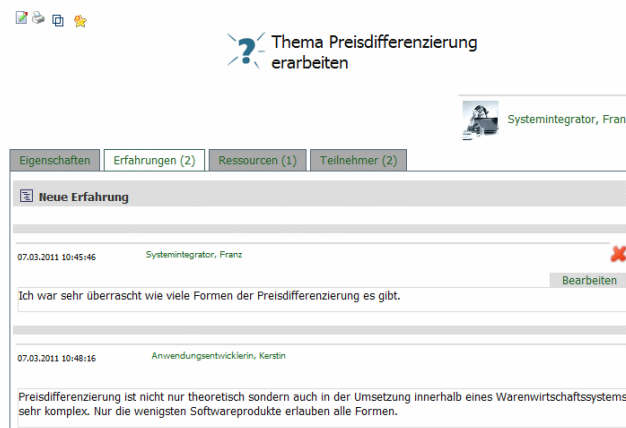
Thema Preisdifferenzierung erarbeiten

Systemintegrator, Fran

Eigenschaften | Erfahrungen (2) | Ressourcen (1) | Teilnehmer (2)

Neue Erfahrung

07.03.2011 10:45:46 Systemintegrator, Franz

Bearbeiten

Ich war sehr überrascht wie viele Formen der Preisdifferenzierung es gibt.

07.03.2011 10:48:16 Anwendungsentwicklerin, Kerstin

Preisdifferenzierung ist nicht nur theoretisch sondern auch in der Umsetzung innerhalb eines Warenwirtschaftssystems sehr komplex. Nur die wenigsten Softwareprodukte erlauben alle Formen.